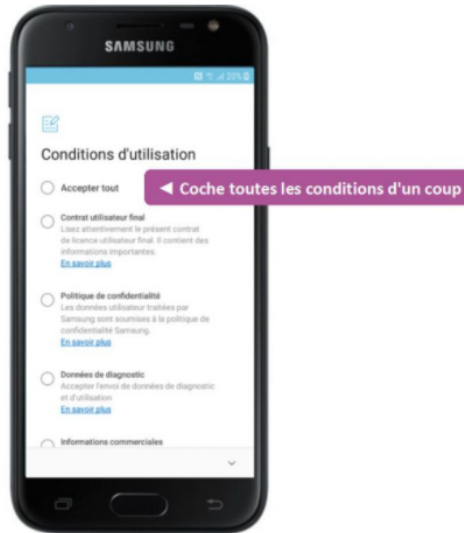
SAMSUNG

20%

Conditions d'utilisation

Accepter tout

◄ Coche toutes les conditions d'un coup

Contrat utilisateur final
Lisez attentivement le présent contrat de licence utilisateur final. Il contient des informations importantes.
En savoir plus

Politique de confidentialité
Les données utilisateur traitées par Samsung sont soumises à la politique de confidentialité Samsung.
En savoir plus

Données de diagnostic
Accepter l'envoi de données de diagnostic et d'utilisation
En savoir plus

Informations commerciales